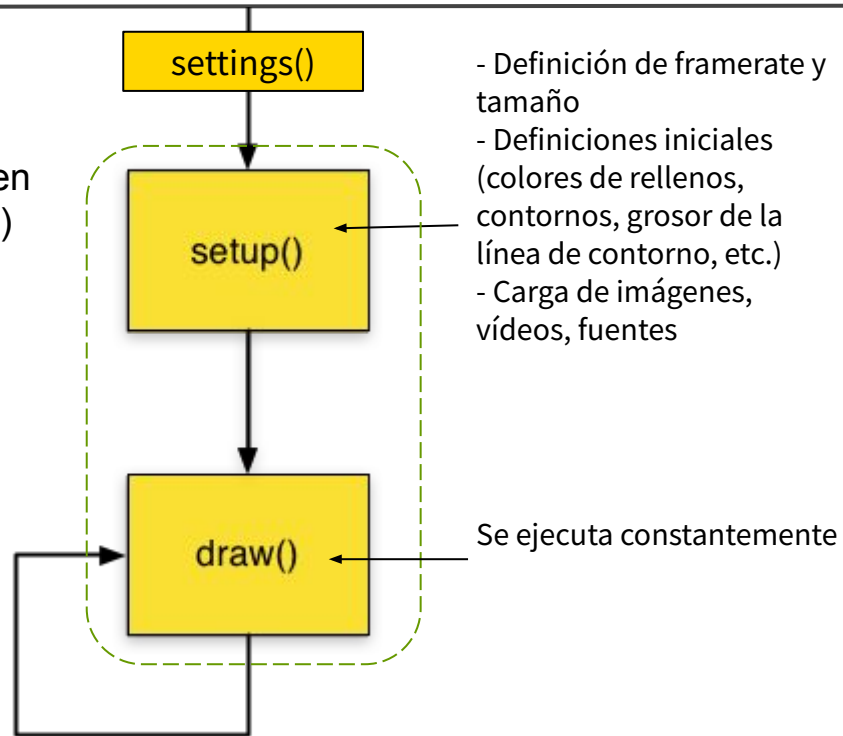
settings()

en
)

setup()

draw()

- Definición de framerate y tamaño
- Definiciones iniciales (colores de rellenos, contornos, grosor de la línea de contorno, etc.)
- Carga de imágenes, vídeos, fuentes

Se ejecuta constantemente